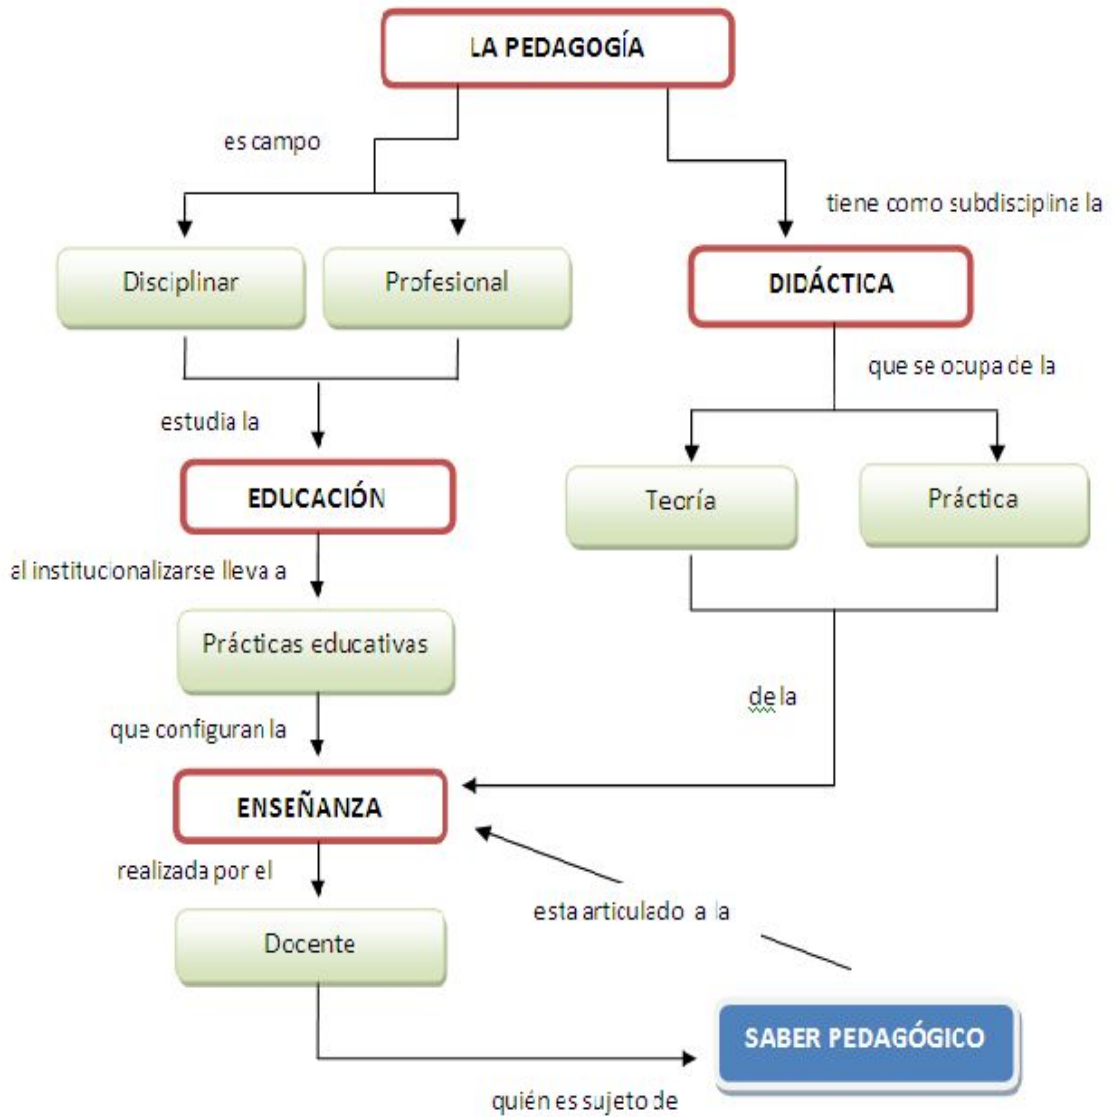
LA PEDAGOGÍA

es campo

tiene como subdisciplina la

Disciplinar

Profesional

DIDÁCTICA

que se ocupa de la

estudia la

EDUCACIÓN

Teoría

Práctica

al institucionalizarse lleva a

Prácticas educativas

de la

que configuran la

ENSEÑANZA

realizada por el

esta articulado a la

Docente

SABER PEDAGÓGICO

quién es sujeto de